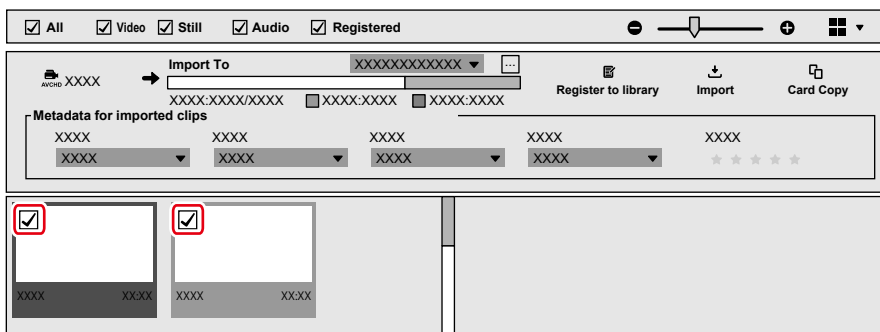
All Video Still Audio Registered

AVCHD XXXX

Import To

XXXXXXXXXXXX

...

XXXX:XXXX/XXXX XXXX:XXXX XXXX:XXXX

Register to library

Import

Card Copy

Metadata for imported clips

XXXX XXXX XXXX XXXX XXXX

XXXX XXXX XXXX XXXX

XXXX XX:XX

XXXX XX:XX